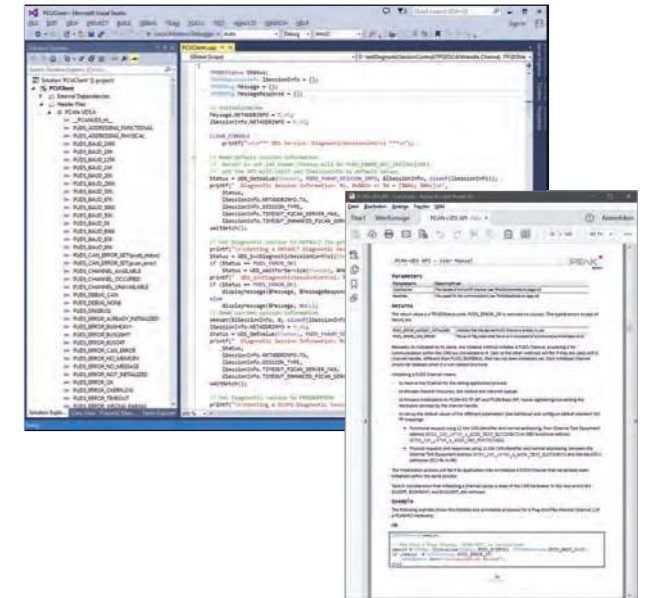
PCUClient - Microsoft Visual Studio

Solution Explorer

Solution 'PCUClient' (1 project)

PCUClient

External Dependencies

Header Files

PCAN-UDS.h

PUDS_ADDRESSING_FUNCTIONAL
PUDS_ADDRESSING_PHYSICAL
PUDS_BAUD_1M
PUDS_BAUD_500K
PUDS_BAUD_250K
PUDS_BAUD_125K
PUDS_BAUD_100K
PUDS_BAUD_50K
PUDS_BAUD_20K
PUDS_BAUD_10K
PUDS_BAUD_5K
PUDS_CHANNEL_AVAILABLE
PUDS_CHANNEL_OCCUPIED
PUDS_CHANNEL_UNAVAILABLE
PUDS_DEBUG_CAN
PUDS_DEBUG_NONE
PUDS_ERROR_ALREADY_INITIALIZED
PUDS_ERROR_BUSHEAVY
PUDS_ERROR_BUSLIGHT
PUDS_ERROR_BUSOFF
PUDS_ERROR_CAN_ERROR
PUDS_ERROR_NO_MEMORY
PUDS_ERROR_NO_MESSAGE
PUDS_ERROR_NOT_INITIALIZED
PUDS_ERROR_OK
PUDS_ERROR_OVERFLOW
PUDS_ERROR_TIMEOUT

PCUClient.cpp

(Global Scope)

TPUDSStatus Status;
TPUDSSessionInfo lSessionInfo = {};
TPUDSMsg Message = {};
TPUDSMsg MessageResponse = {};

// Initialization
Message.NETADDRINFO = ...;
lSessionInfo.NETADDRINFO = ...;

CLEAR_CONSOLE
printf("\n\n*** UDS Service: DiagnosticSessionControl ***\n");

// Read default session information
Status = UDS_GetValue(Channel, PUDS_PARAM_SESSION_INFO, &lSessionInfo, sizeof(lSessionInfo));
printf(" Diagnostic Session Information: %i, ...", Status, ...);
waitGetch();

// Set Diagnostic session to DEFAULT
printf("\n\nSetting a DEFAULT Diagnostic Session :\n");
Status = UDS_SvcDiagnosticSessionControl(...);
if (Status == PUDS_ERROR_OK)
Status = UDS_WaitForService(Channel, &MessageResponse, &Message);
printf(" UDS_SvcDiagnosticSessionControl: %i\n", (int)Status);
if (Status == PUDS_ERROR_OK)
displayMessage(&Message, &MessageResponse);
else
displayMessage(&Message, NULL);
// Read current session information
memset(&lSessionInfo, 0, sizeof(lSessionInfo));
lSessionInfo.NETADDRINFO = ...;
Status = UDS_GetValue(Channel, PUDS_PARAM_SESSION_INFO, ...);
printf(" Diagnostic Session Information: ...");
waitGetch();

// Set Diagnostic session to PROGRAMMING
printf("\n\nSetting a ECUPS Diagnostic Session :\n");

Start | Werkzeuge | PCAN-UDS API ...
Anmelden

PCAN-UDS API – User Manual
PEAK System

Parameters

Returns

Example

C#